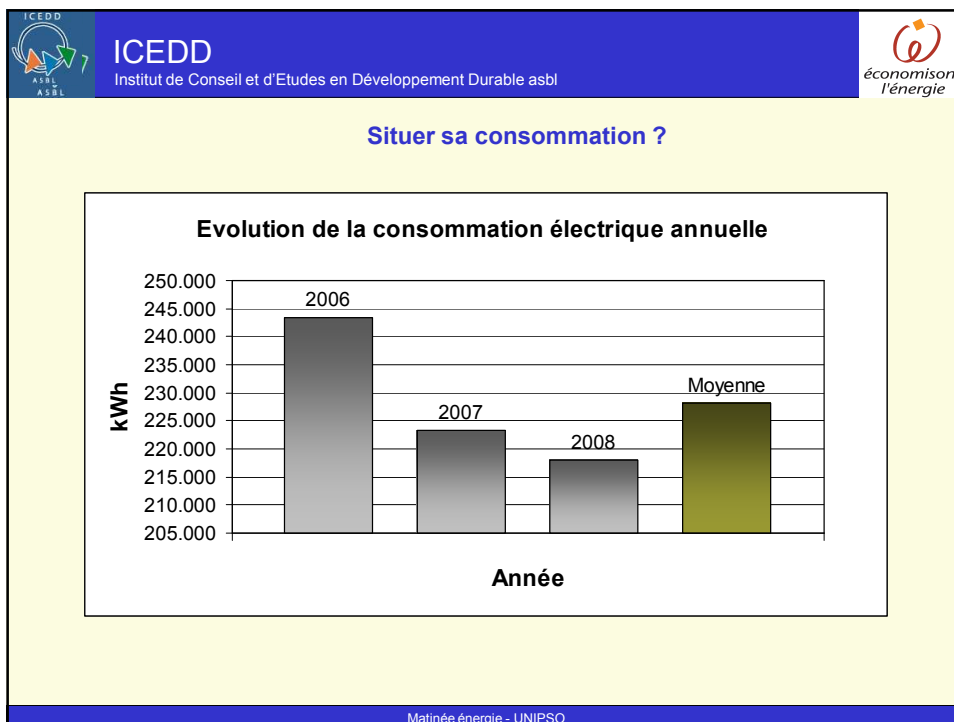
ICEDD
ASBL
ASBL

ICEDD
Institut de Conseil et d'Etudes en Développement Durable asbl

économison
l'énergie

Situer sa consommation ?

Evolution de la consommation électrique annuelle

250.000
245.000
240.000
235.000
230.000
225.000
220.000
215.000
210.000
205.000

kWh

2006
2007
2008
Moyenne

Année

Matinée énergie - UNIPSO